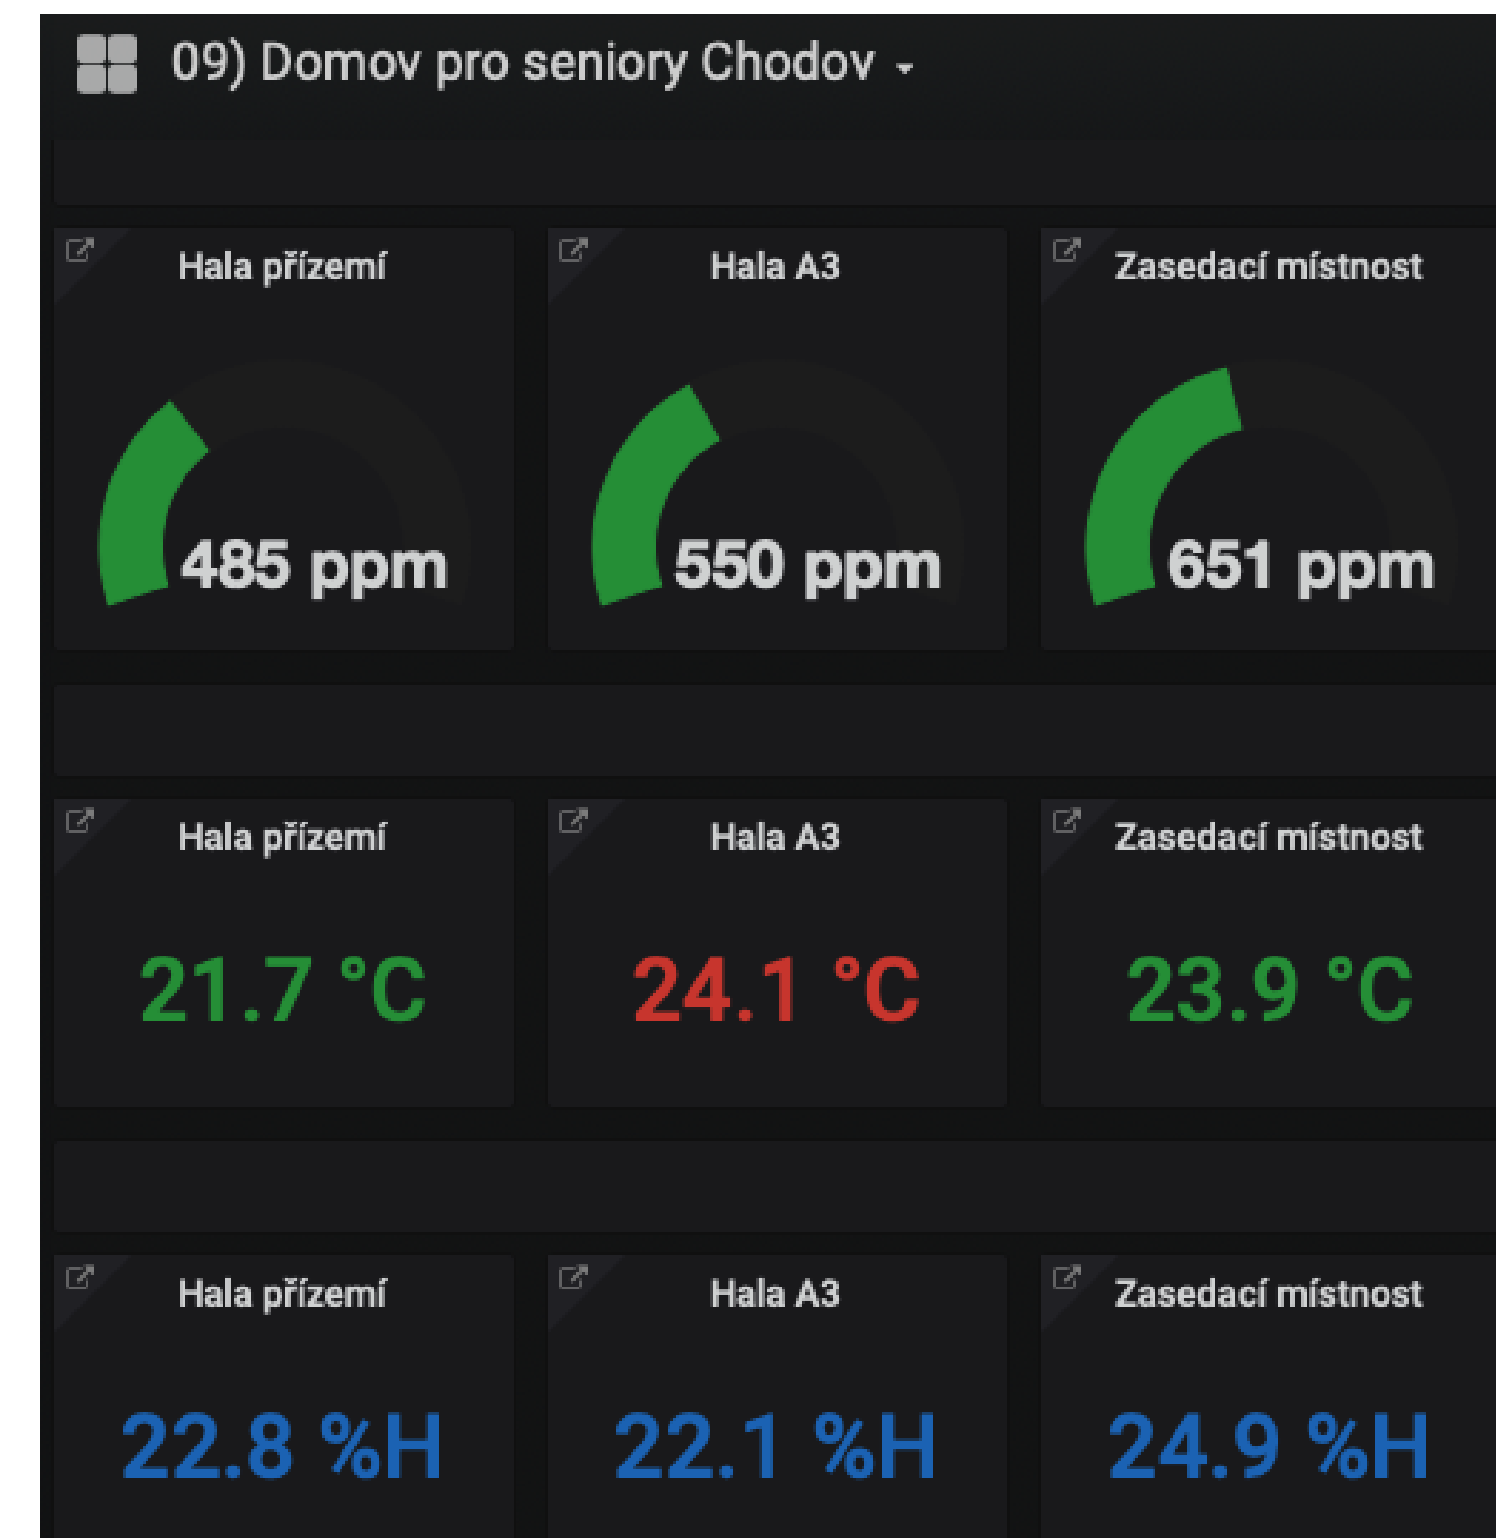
09) Domov pro seniory Chodov

Hala přízemí
485 ppm

Hala A3
550 ppm

Zasedací místnost
651 ppm

Hala přízemí
21.7 °C

Hala A3
24.1 °C

Zasedací místnost
23.9 °C

Hala přízemí
22.8 %H

Hala A3
22.1 %H

Zasedací místnost
24.9 %H